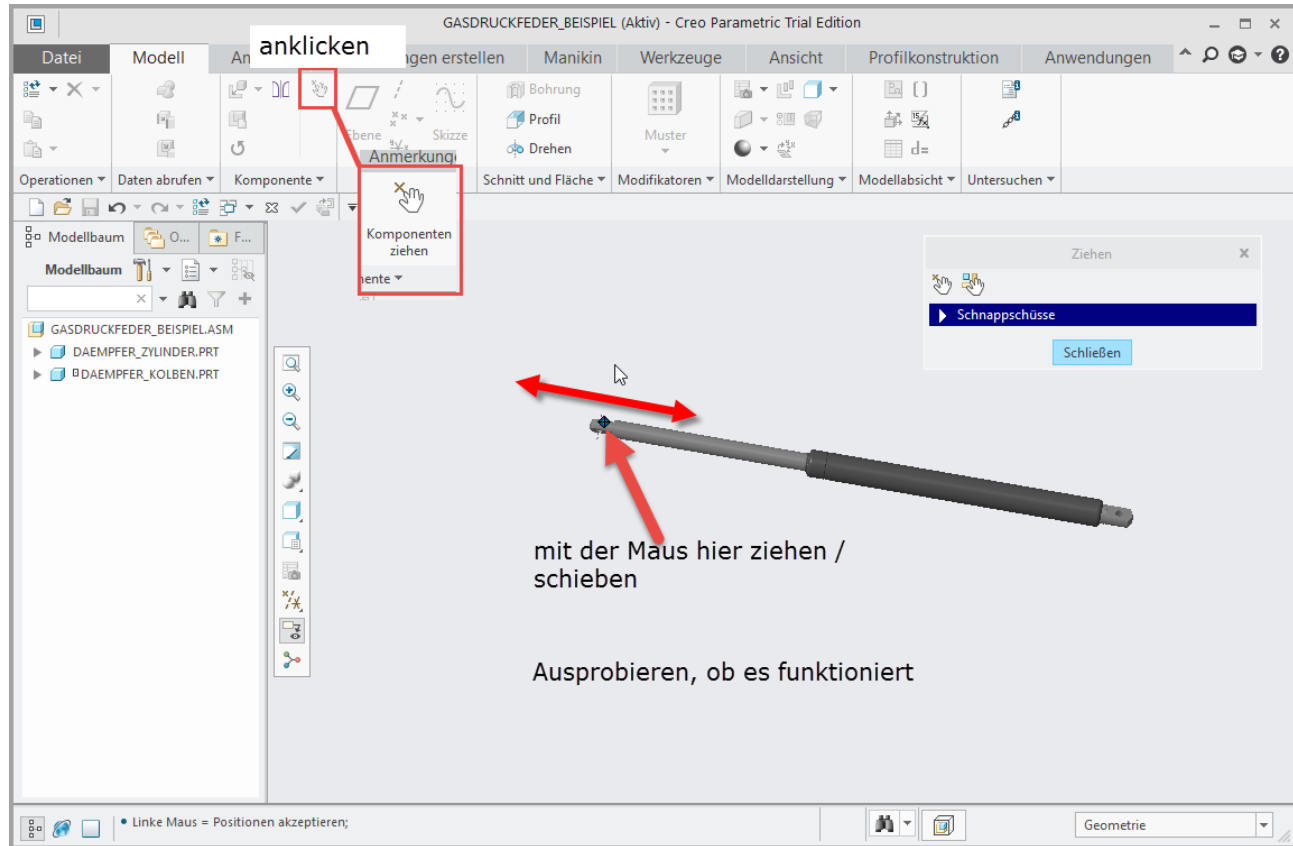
GASDRUCKFEDER_BEISPIEL (Aktiv) - Creo Parametric Trial Edition

Datei Modell An anklicken ngen erstellen Manikin Werkzeuge Ansicht Profilkonstruktion Anwendungen

Ebene Skizze Anmerkung Bohrung Profil Drehen Muster d=

Operationen Daten abrufen Komponente Schnitt und Fläche Modifikatoren Modelldarstellung Modellabsicht Untersuchen

Komponenten ziehen
nente

Modellbaum O... F...
Modellbaum

GASDRUCKFEDER_BEISPIEL.ASM
DAEMPFER_ZYLINDER.PRT
DAEMPFER_KOLBEN.PRT

Ziehen
Schnappschüsse
Schließen

mit der Maus hier ziehen / schieben

Ausprobieren, ob es funktioniert

• Linke Maus = Positionen akzeptieren;

Geometrie